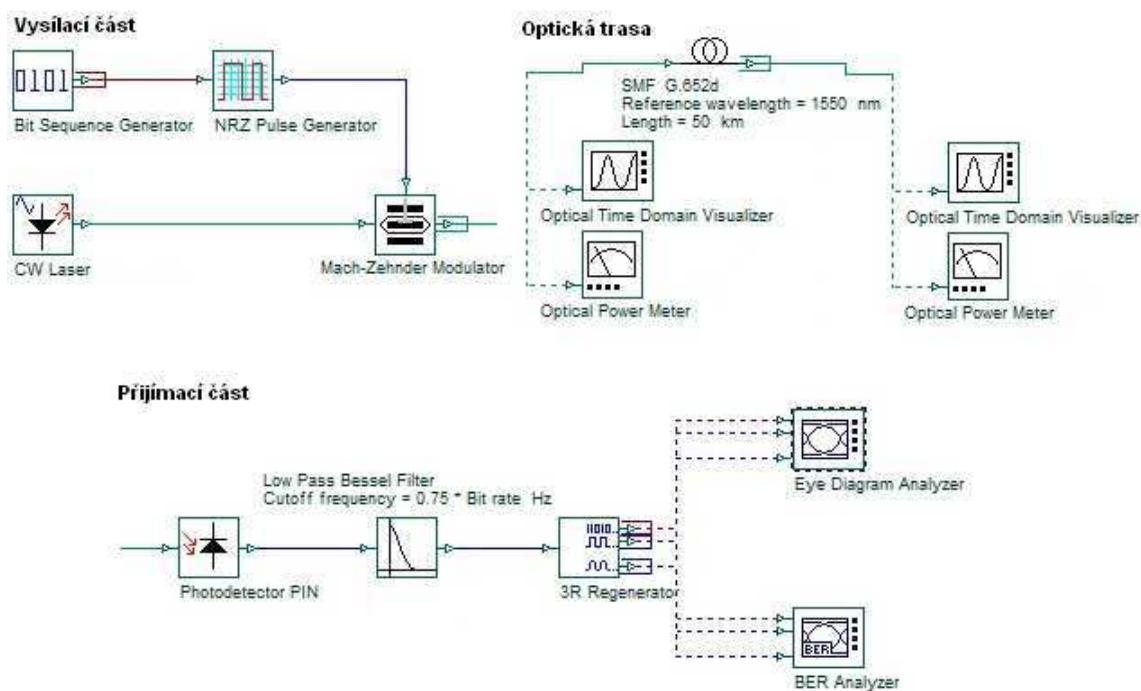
Vysílací část

0101

Bit Sequence Generator

NRZ Pulse Generator

CW Laser

Mach-Zehnder Modulator

Optická trasa

SMF G.652d
Reference wavelength = 1550 nm
Length = 50 km

Optical Time Domain Visualizer

Optical Power Meter

Optical Time Domain Visualizer

Optical Power Meter

Přijímací část

Low Pass Bessel Filter
Cutoff frequency = 0.75 * Bit rate Hz

Photodetector PIN

3R Regenerator

Eye Diagram Analyzer

BER

BER Analyzer